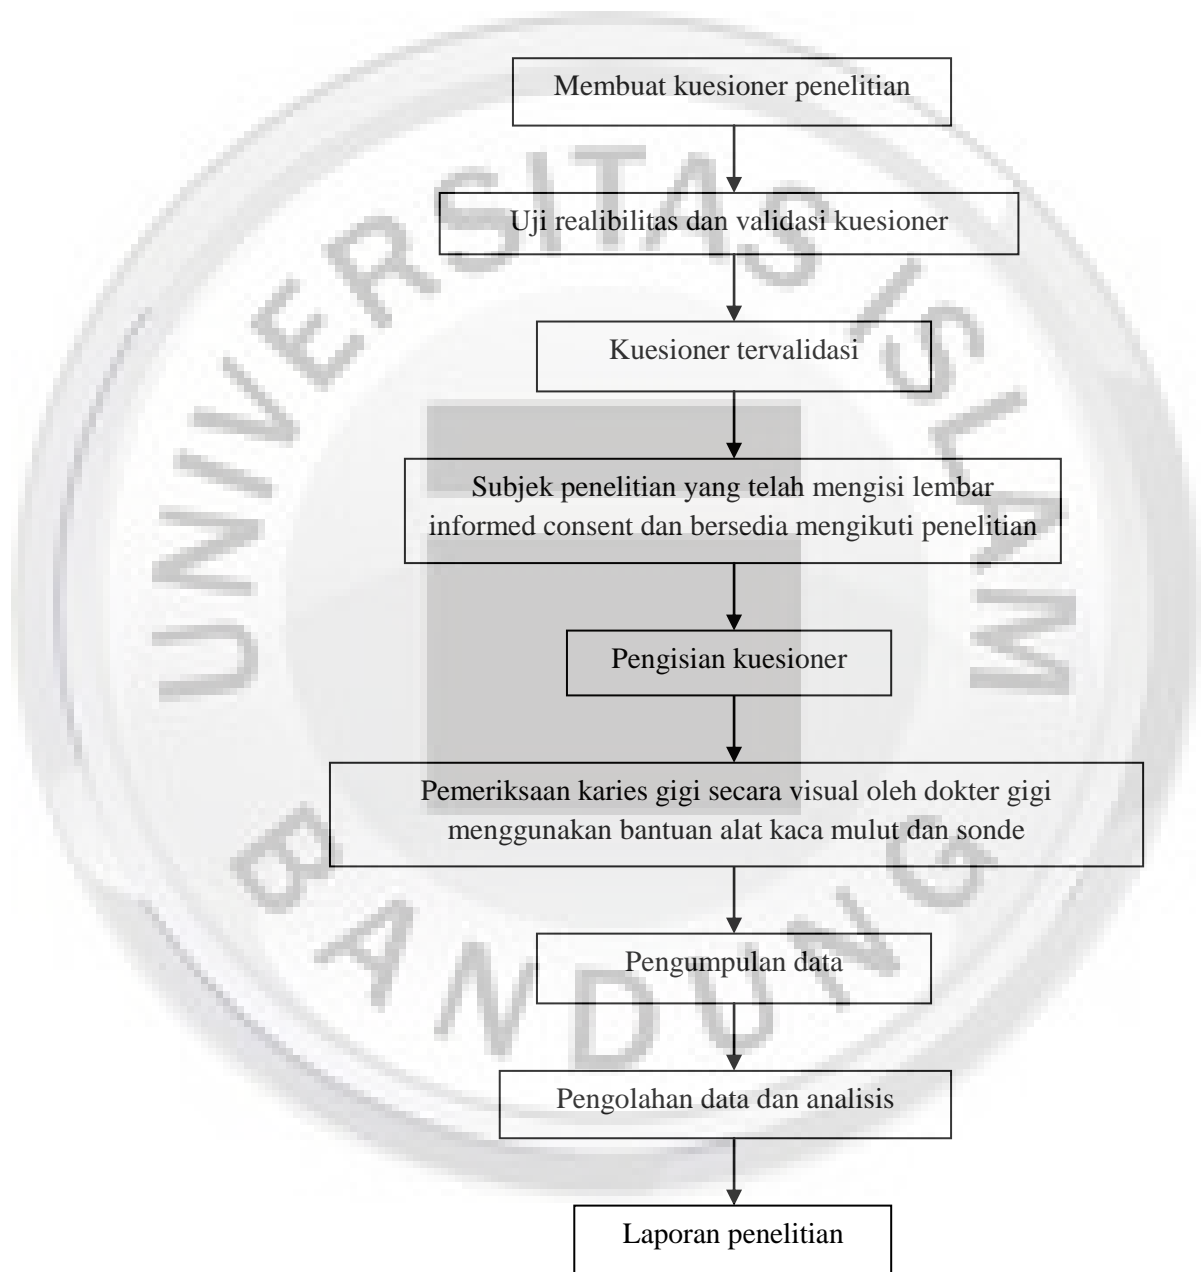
UNIVERSITAS ISLAM BANDUNG

Membuat kuesioner penelitian

Uji realibilitas dan validasi kuesioner

Kuesioner tervalidasi

Subjek penelitian yang telah mengisi lembar informed consent dan bersedia mengikuti penelitian

Pengisian kuesioner

Pemeriksaan karies gigi secara visual oleh dokter gigi menggunakan bantuan alat kaca mulut dan sonde

Pengumpulan data

Pengolahan data dan analisis

Laporan penelitian